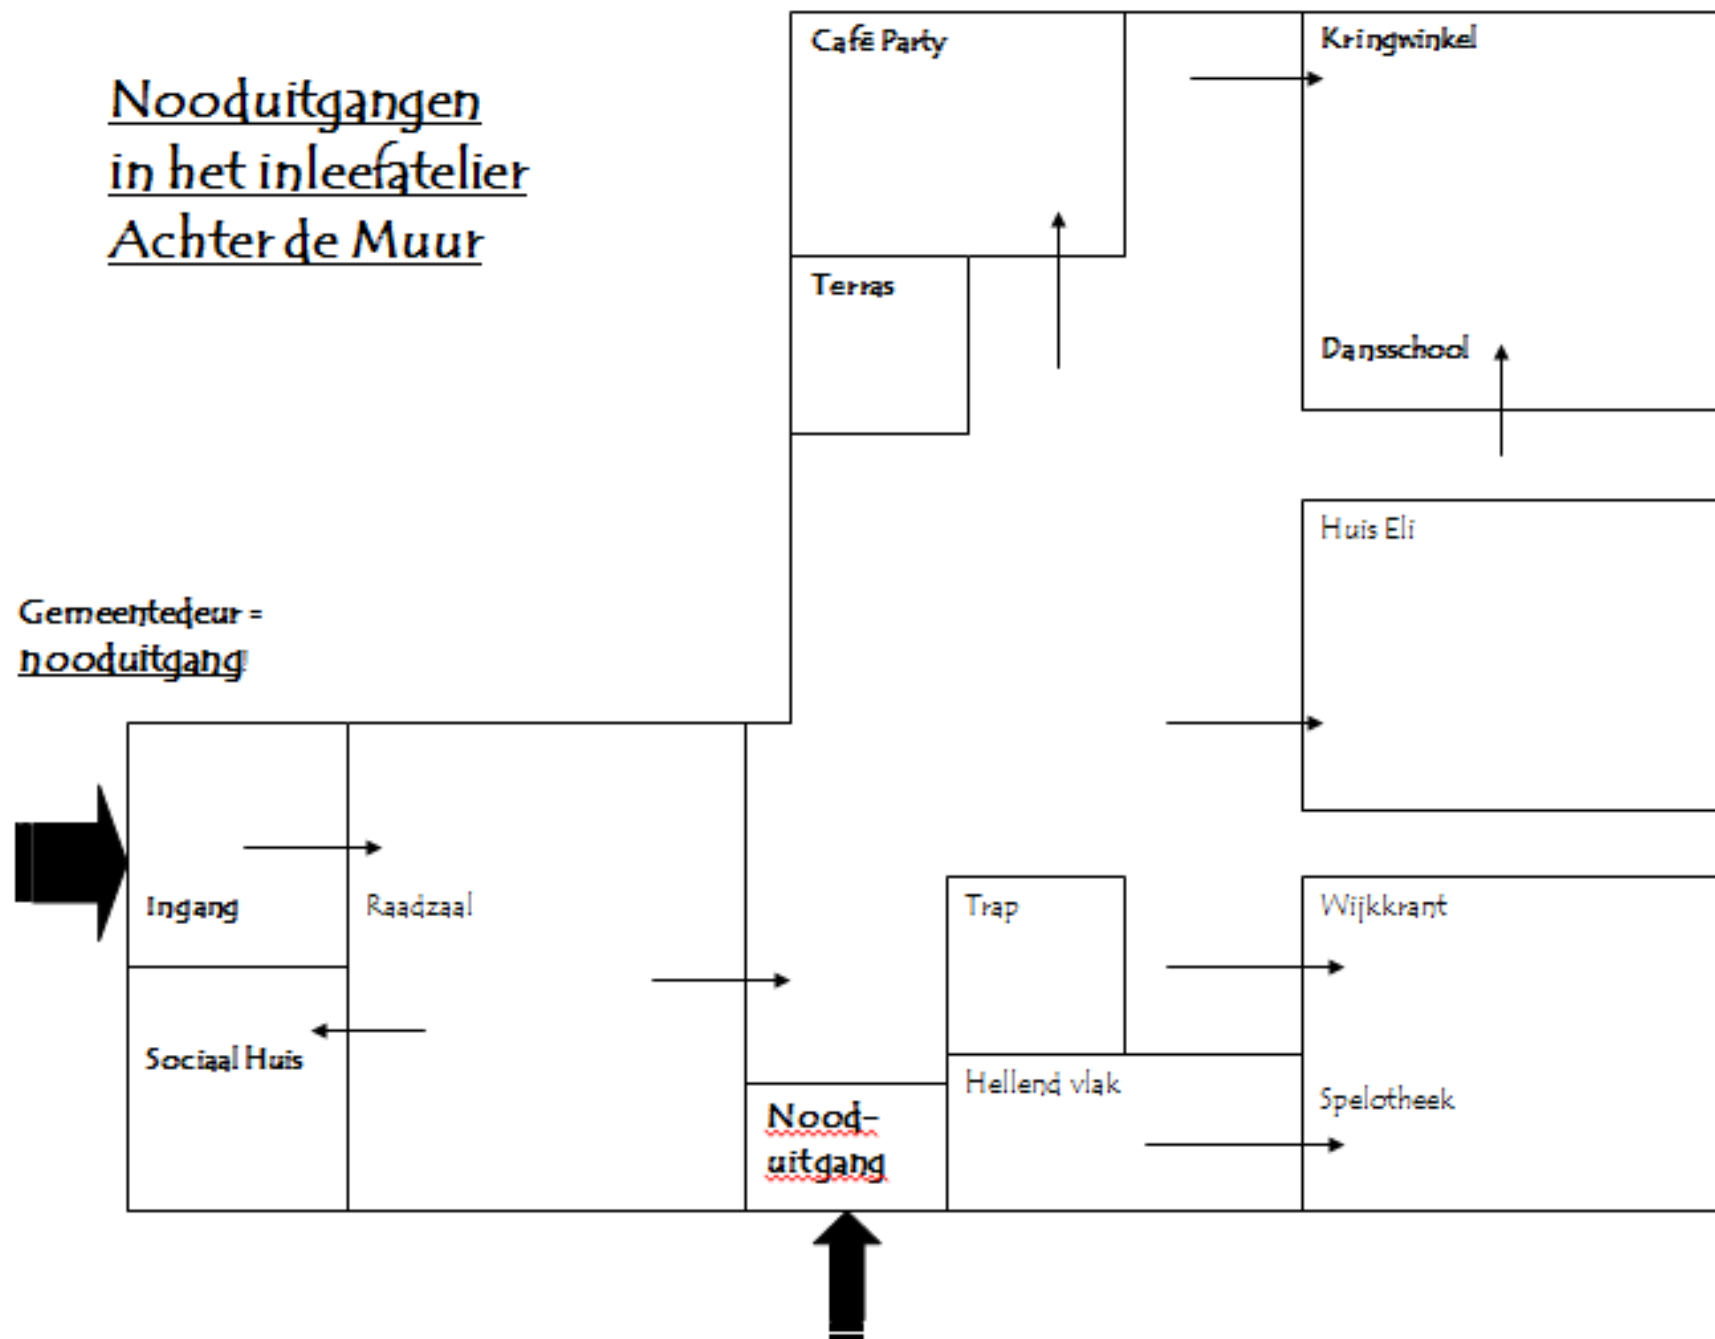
Nooduitgangen in het inleefatelier Achter de Muur

Café Party

Kringwinkel

Terras

Dansschool

Huis Eli

Gemeentedeur = nooduitgang

Ingang

Raadzaal

Sociaal Huis

Trap

Wijkkrant

Hellend vlak

Spelotheek

Nood-uitgang